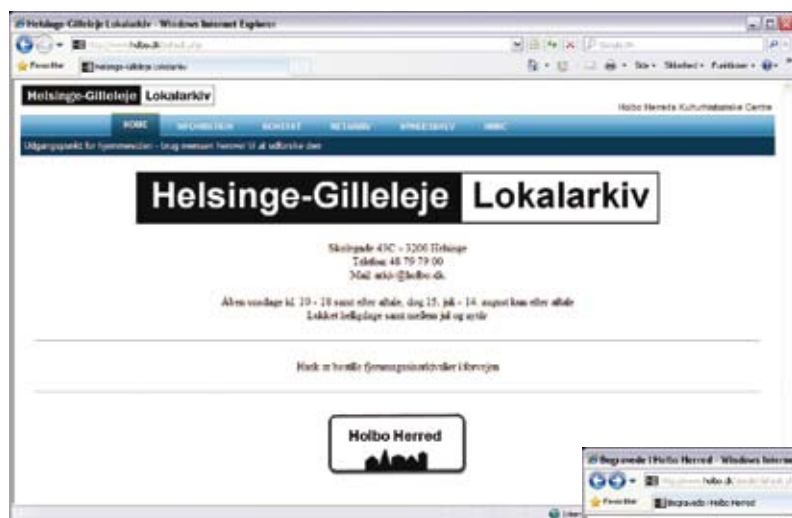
Helsinge-Gilleleje Lokalarkiv - Windows Internet Explorer

Favoritter

Helsinge-Gilleleje Lokalarkiv

Side • Sikkerhed • Funktioner •

Helsinge-Gilleleje Lokalarkiv

Holbo Herreds Kulturhistoriske Centre

HOME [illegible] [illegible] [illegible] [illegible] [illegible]

Udgangspunkt for hjemmesiden - brug menuen herover til at udforske den

Helsinge-Gilleleje Lokalarkiv

Skolegade 43C - 3200 Helsinge
Telefon 48 79 79 00
Mail: arkiv@holbo.dk

Åben mandage kl. 10 - 18 samt efter aftale, dog 15. juli - 14. august kun efter aftale
Lukket helligdage samt mellem jul og nytår

Klik er bestille fjernregistrantkoder i forvejen

Holbo Herred

Begravede i Holbo Herred - Windows Internet

holbo.dk

Favoritter

Begravede i Holbo Herred